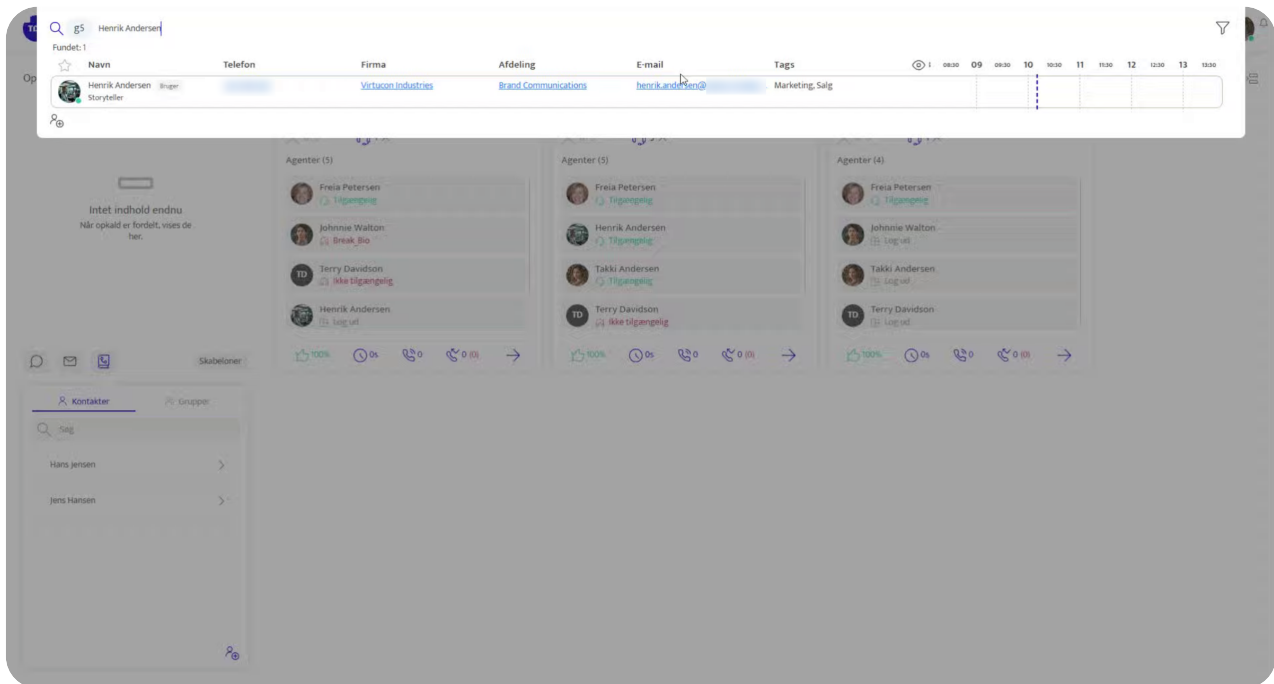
g5 Henrik Andersen

Fundet: 1

| | Navn | Telefon | Firma | Afdeling | E-mail | Tags | 08:30 | 09 | 09:30 | 10 | 10:30 | 11 | 11:30 | 12 | 12:30 | 13 | 13:30 |
|---|---|---|---|---|---|---|---|---|---|---|---|---|---|---|---|---|---|
| | Henrik Andersen Bruger Storyteller | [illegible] | Virtucon Industries | Brand Communications | henrik.andersen@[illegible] | Marketing, Salg | | | | | | | | | | | |

Op

Intet indhold endnu
Når opkald er fordelt, vises de her.

Agenter (5)
Freia Petersen
Tilgængelig
Johnnie Walton
Break_Bio
TD Terry Davidson
Ikke tilgængelig
Henrik Andersen
Log ud
100% 0s 0 0 (0)

Agenter (5)
Freia Petersen
Tilgængelig
Henrik Andersen
Tilgængelig
Takki Andersen
Tilgængelig
TD Terry Davidson
Ikke tilgængelig
100% 0s 0 0 (0)

Agenter (4)
Freia Petersen
Tilgængelig
Johnnie Walton
Log ud
Takki Andersen
Log ud
TD Terry Davidson
Log ud
100% 0s 0 0 (0)

Skabeloner

Kontakter Grupper

Søg

Hans Jensen

Jens Hansen